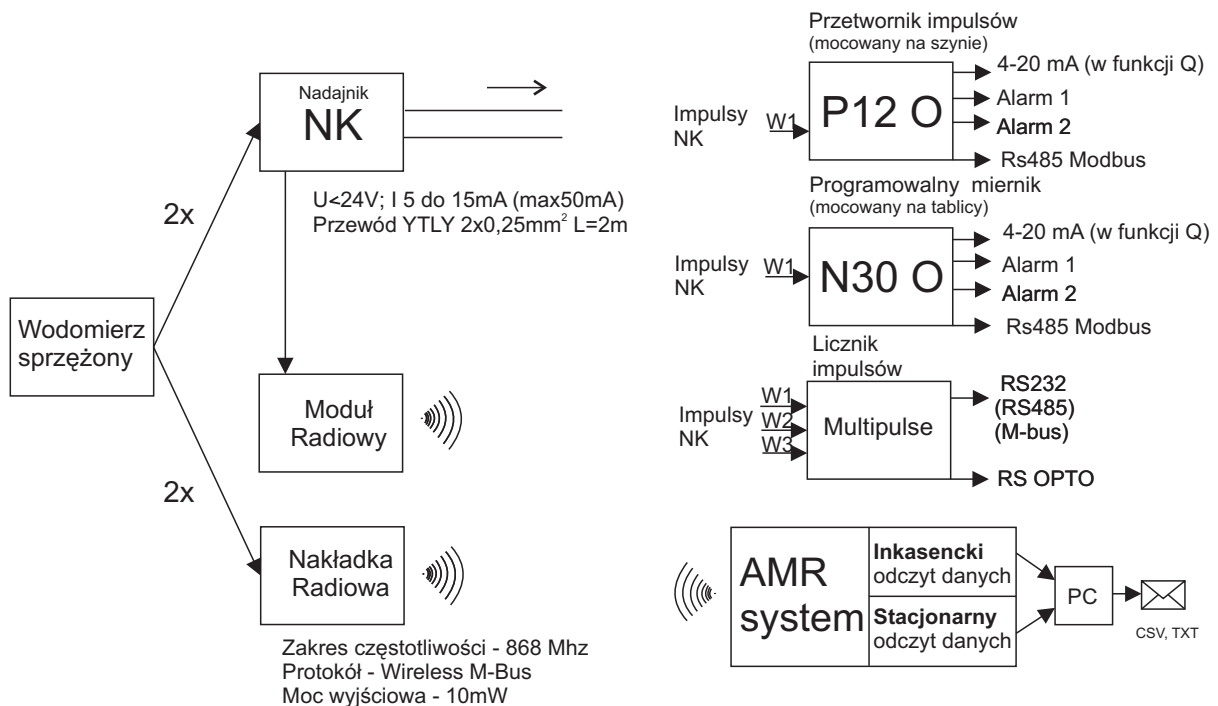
Nadajnik
NK

U<24V; I 5 do 15mA (max50mA)
Przewód YTLY 2x0,25mm$^2$ L=2m

2x

Wodomierz sprzężony

Moduł Radiowy

2x

Nakładka Radiowa

Zakres częstotliwości - 868 Mhz
Protokół - Wireless M-Bus
Moc wyjściowa - 10mW

Przetwornik impulsów
(mocowany na szynie)

Impulsy NK
W1
P12 O
4-20 mA (w funkcji Q)
Alarm 1
Alarm 2
Rs485 Modbus

Programowalny miernik
(mocowany na tablicy)

Impulsy NK
W1
N30 O
4-20 mA (w funkcji Q)
Alarm 1
Alarm 2
Rs485 Modbus

Licznik impulsów

Impulsy NK
W1
W2
W3
Multipulse
RS232
(RS485)
(M-bus)
RS OPTO

AMR system
Inkasencki
odczyt danych
Stacjonarny
odczyt danych
PC
CSV, TXT